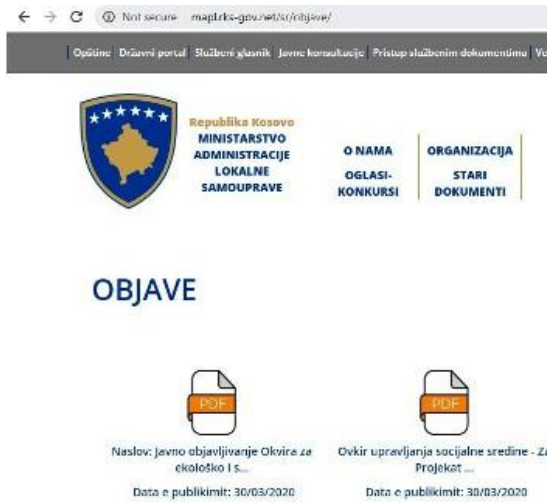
Not secure mapl.rks-gov.net/sr/objave/

Opštine Državni portal Službeni glasnik Javne konsultacije Pristup službenim dokumentima Vo

Republika Kosovo
MINISTARSTVO ADMINISTRACIJE LOKALNE SAMOUPRAVE

O NAMA
OGLASI-KONKURSI
ORGANIZACIJA
STARI DOKUMENTI

OBJAVE

PDF
Naslov: Javno objavljivanje Okvira za ekološko i s...
Data e publikimit: 30/03/2020

PDF
Ovkir upravljanja socijalne sredine - Za Projekat ...
Data e publikimit: 30/03/2020